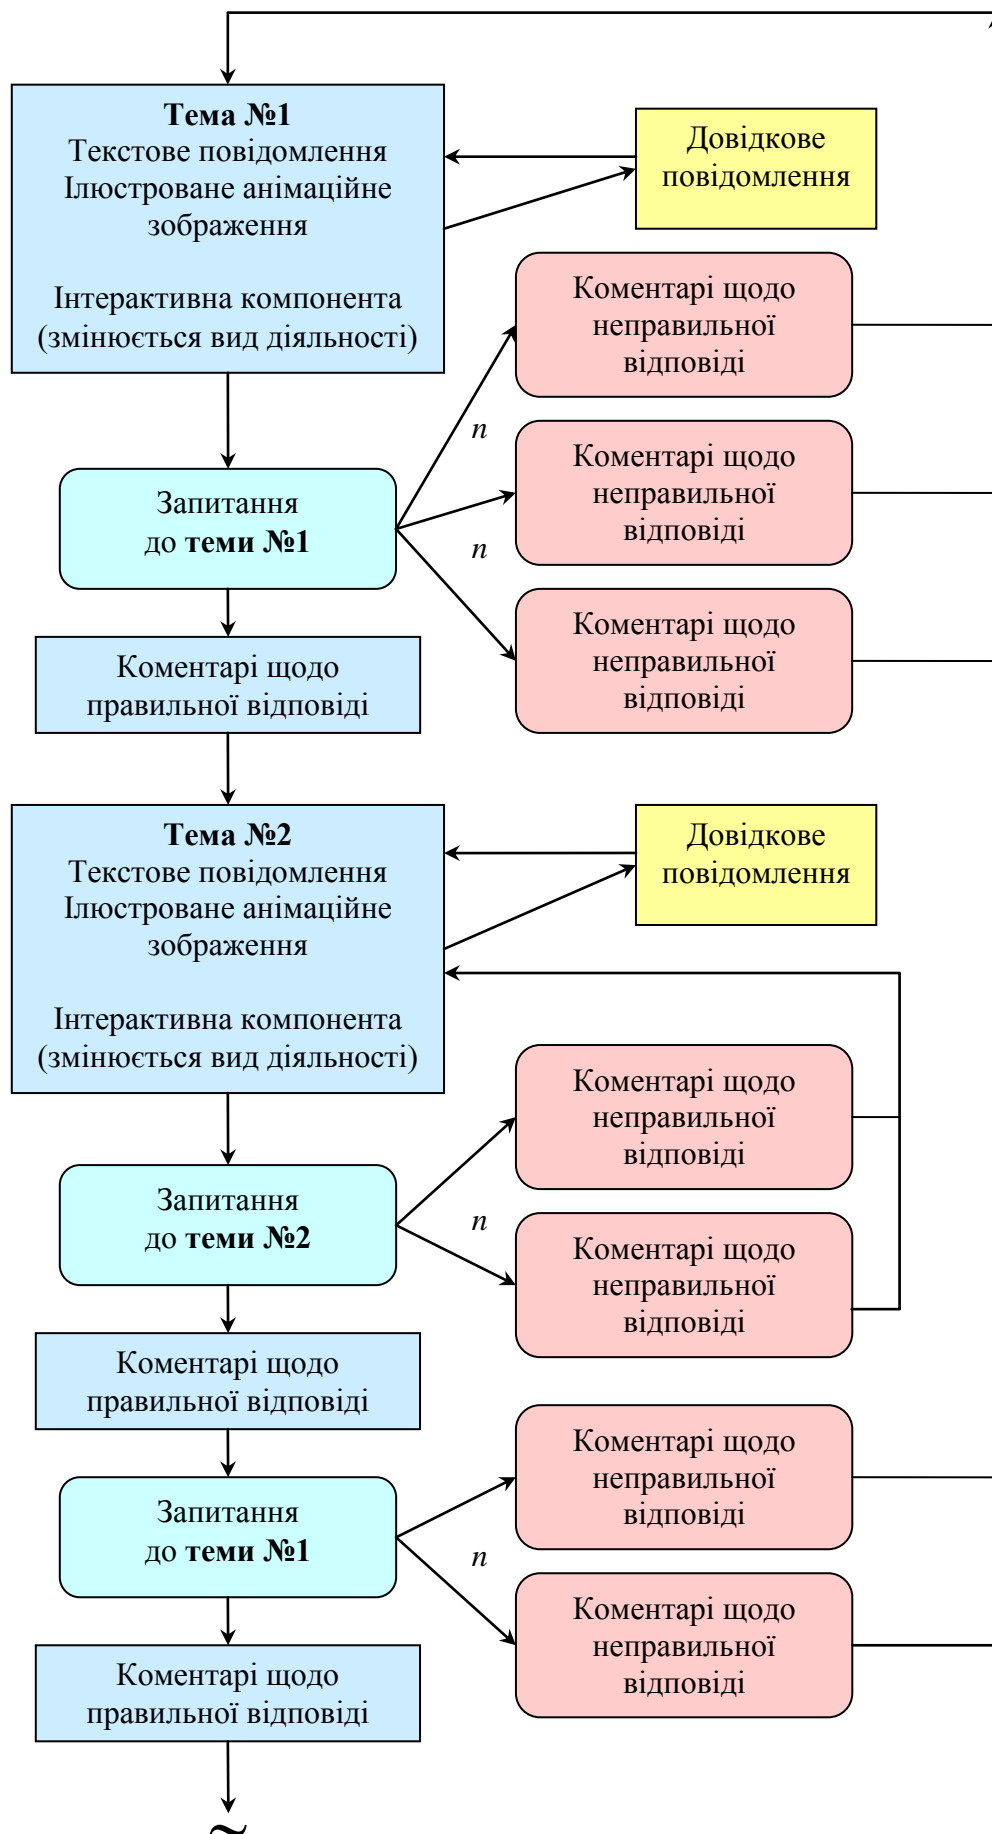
**Тема №1**
Текстове повідомлення
Ілюстроване анімаційне зображення

Інтерактивна компонента
(змінюється вид діяльності)

Довідкове повідомлення

Коментарі щодо неправильної відповіді

n

Коментарі щодо неправильної відповіді

n

Коментарі щодо неправильної відповіді

Запитання
до **теми №1**

Коментарі щодо правильної відповіді

**Тема №2**
Текстове повідомлення
Ілюстроване анімаційне зображення

Інтерактивна компонента
(змінюється вид діяльності)

Довідкове повідомлення

Коментарі щодо неправильної відповіді

n

Коментарі щодо неправильної відповіді

Запитання
до **теми №2**

Коментарі щодо правильної відповіді

Коментарі щодо неправильної відповіді

n

Коментарі щодо неправильної відповіді

Запитання
до **теми №1**

Коментарі щодо правильної відповіді